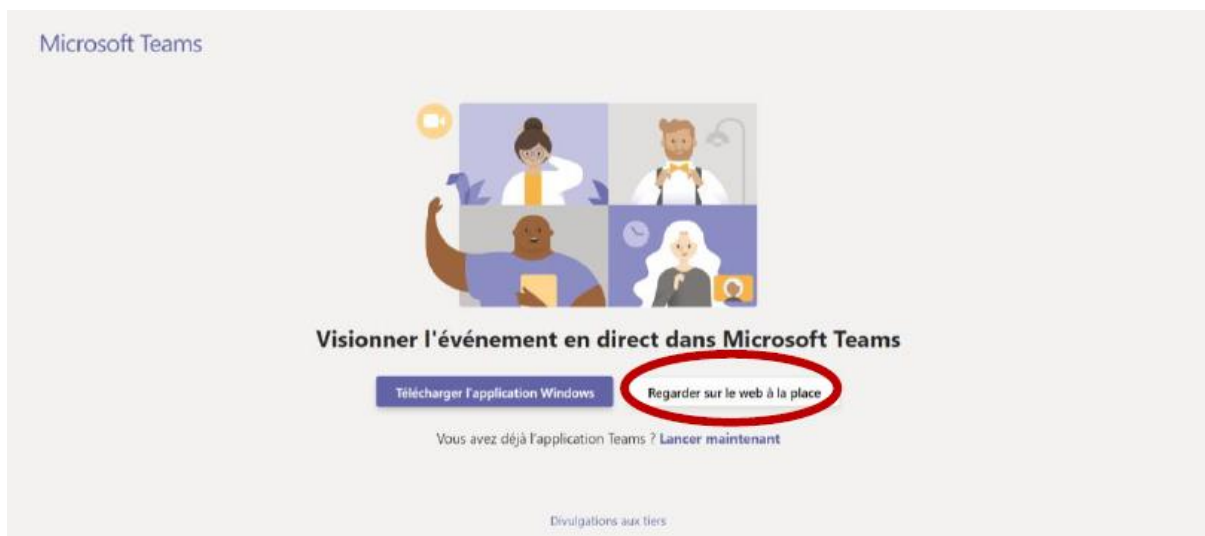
Microsoft Teams

Visionner l'événement en direct dans Microsoft Teams

Télécharger l'application Windows

Regarder sur le web à la place

Vous avez déjà l'application Teams ? Lancer maintenant

Divulgations aux tiers